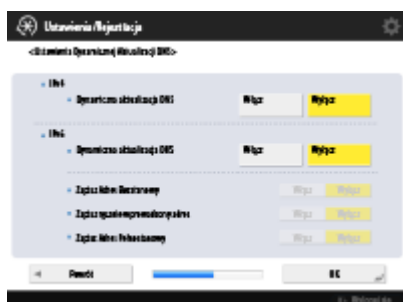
Ustawienia/Rejestracja

<Ustawienia Dynamicznej Aktualizacji DNS>

IPv4

Dynamiczna aktualizacja DNS

Włącz

Wyłącz

IPv6

Dynamiczna aktualizacja DNS

Włącz

Wyłącz

Zapisz Adres Bezstanowy

Włącz

Wyłącz

Zapisz ręcznie wprowadzony adres

Włącz

Wyłącz

Zapisz Adres Pełnostanowy

Włącz

Wyłącz

Powrót

OK

Wskaźnik